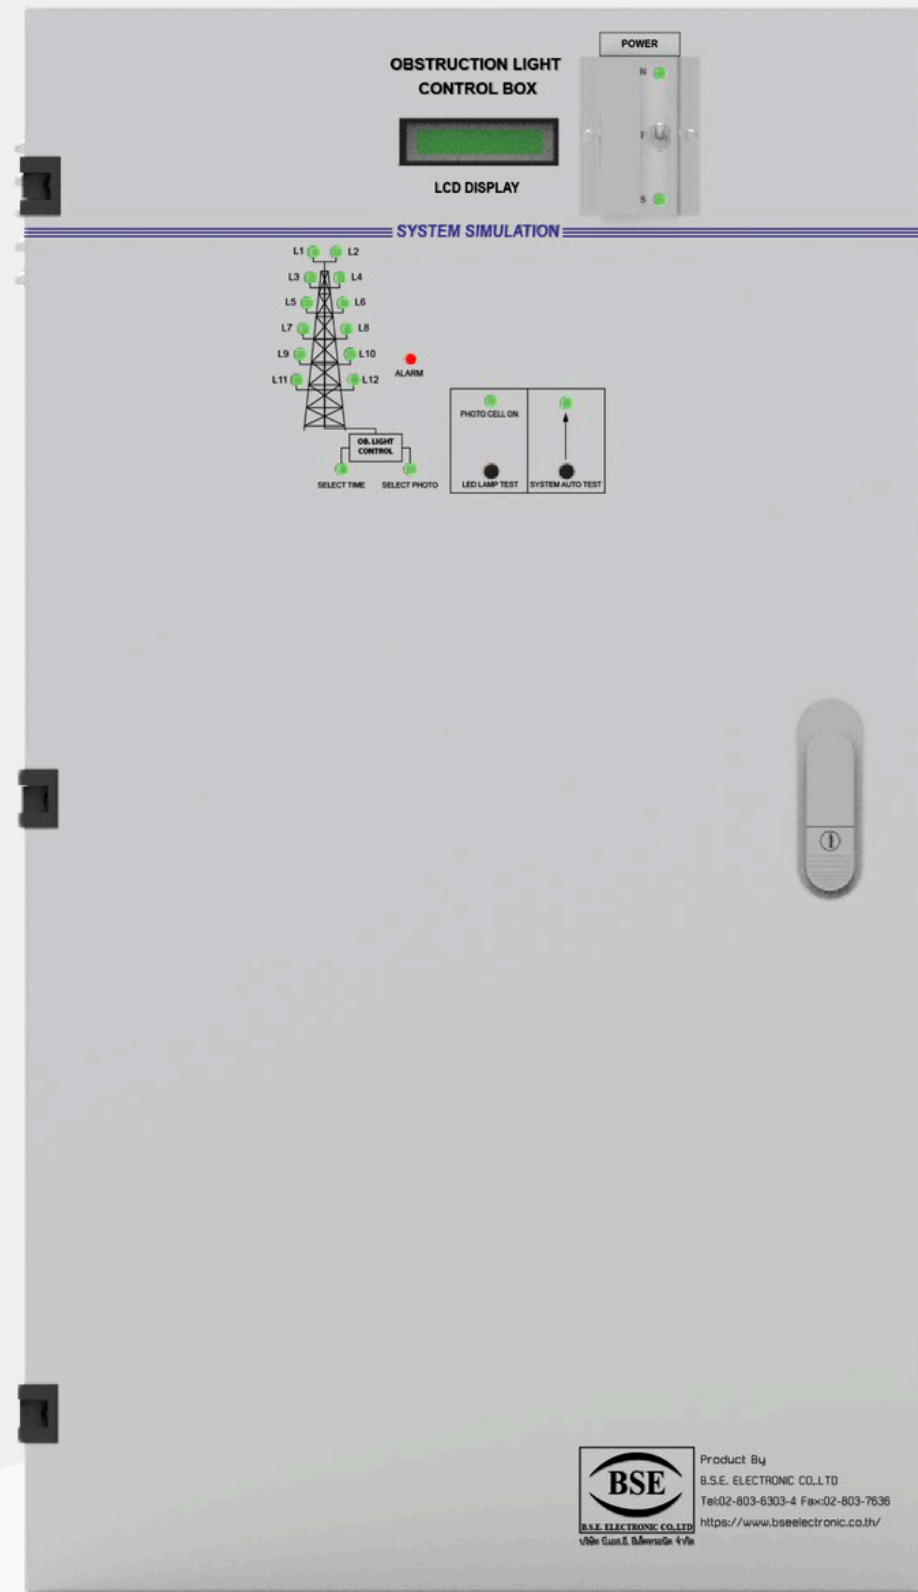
OBSTRUCTION LIGHT
CONTROL BOX

LCD DISPLAY

POWER

N

I

S

SYSTEM SIMULATION

L1 L2
L3 L4
L5 L6
L7 L8
L9 L10
L11 L12

ALARM

OB. LIGHT CONTROL

SELECT TIME SELECT PHOTO

PHOTO CELL ON

LED LAMP TEST

SYSTEM AUTO TEST

BSE
B.S.E. ELECTRONIC CO.,LTD
บริษัท บี.เอส.อี. อิเล็คทรอนิค จำกัด

Product By
B.S.E. ELECTRONIC CO.,LTD
Tel:02-803-6303-4 Fax:02-803-7636
https://www.bseelectronic.co.th/